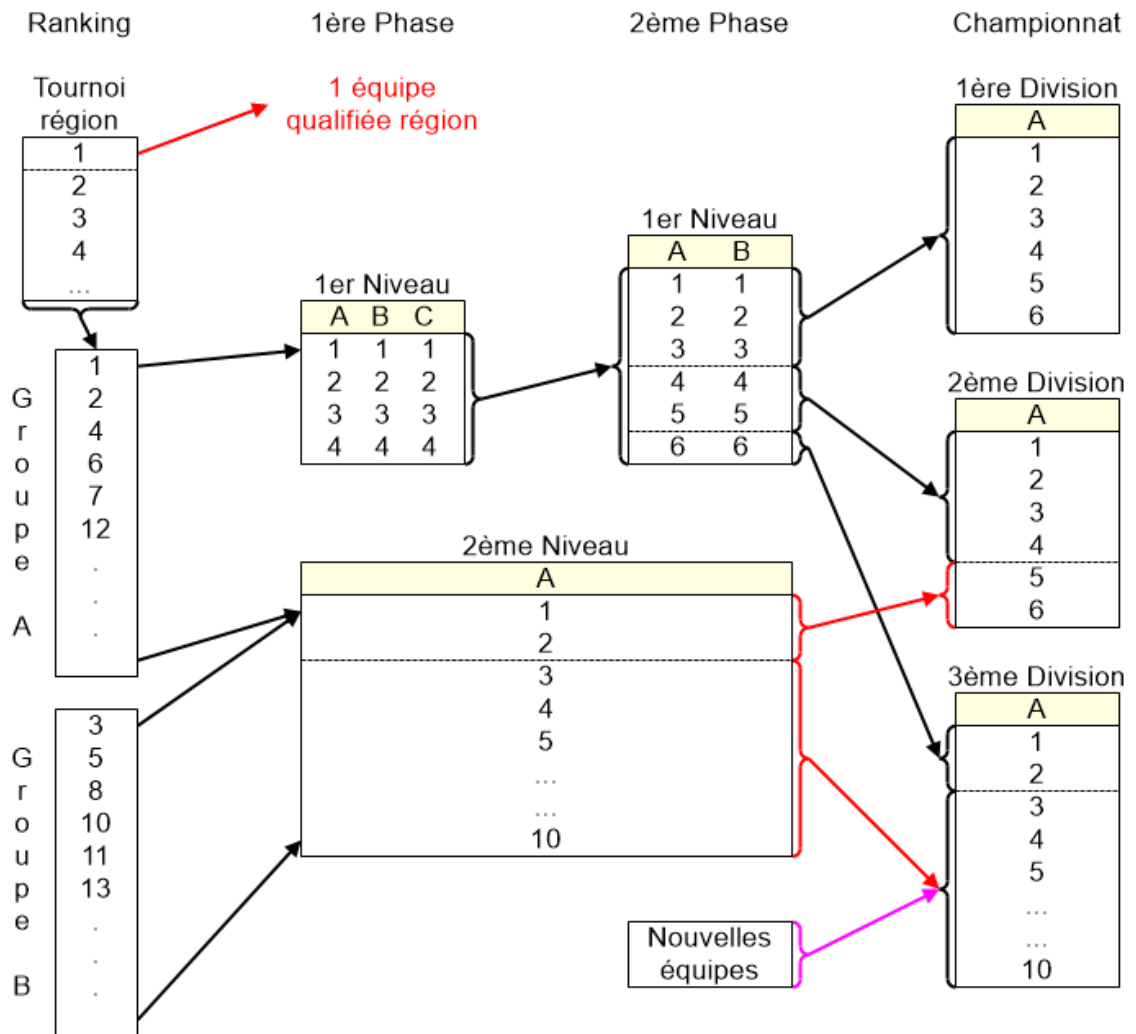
Ranking

Tournoi région

| 1 |
|---|
| 2 |
| 3 |
| 4 |
| ... |

1 équipe qualifiée région

Groupe A

1
2
4
6
7
12
.
.
.

Groupe B

3
5
8
10
11
13
.
.
.

1ère Phase

1er Niveau

| A | B | C |
|---|---|---|
| 1 | 1 | 1 |
| 2 | 2 | 2 |
| 3 | 3 | 3 |
| 4 | 4 | 4 |

2ème Niveau

| A |
|---|
| 1 |
| 2 |
| 3 |
| 4 |
| 5 |
| ... |
| ... |
| 10 |

2ème Phase

1er Niveau

| A | B |
|---|---|
| 1 | 1 |
| 2 | 2 |
| 3 | 3 |
| 4 | 4 |
| 5 | 5 |
| 6 | 6 |

Nouvelles équipes

Championnat

1ère Division

| A |
|---|
| 1 |
| 2 |
| 3 |
| 4 |
| 5 |
| 6 |

2ème Division

| A |
|---|
| 1 |
| 2 |
| 3 |
| 4 |
| 5 |
| 6 |

3ème Division

| A |
|---|
| 1 |
| 2 |
| 3 |
| 4 |
| 5 |
| ... |
| ... |
| 10 |